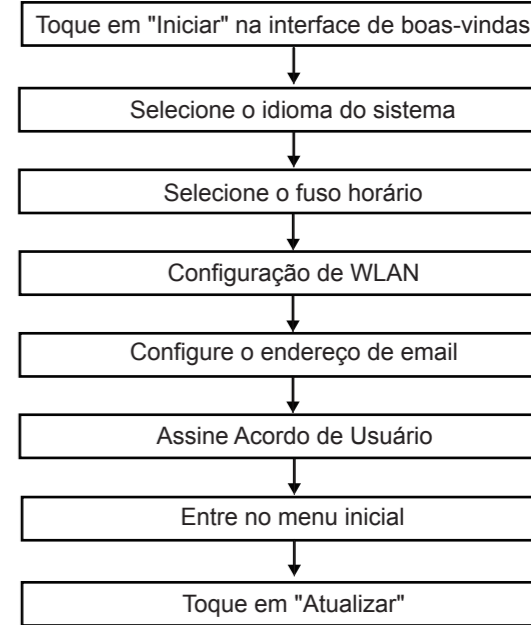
Toque em "Iniciar" na interface de boas-vindas

Selecione o idioma do sistema

Selecione o fuso horário

Configuração de WLAN

Configure o endereço de email

Assine Acordo de Usuário

Entre no menu inicial

Toque em "Atualizar"